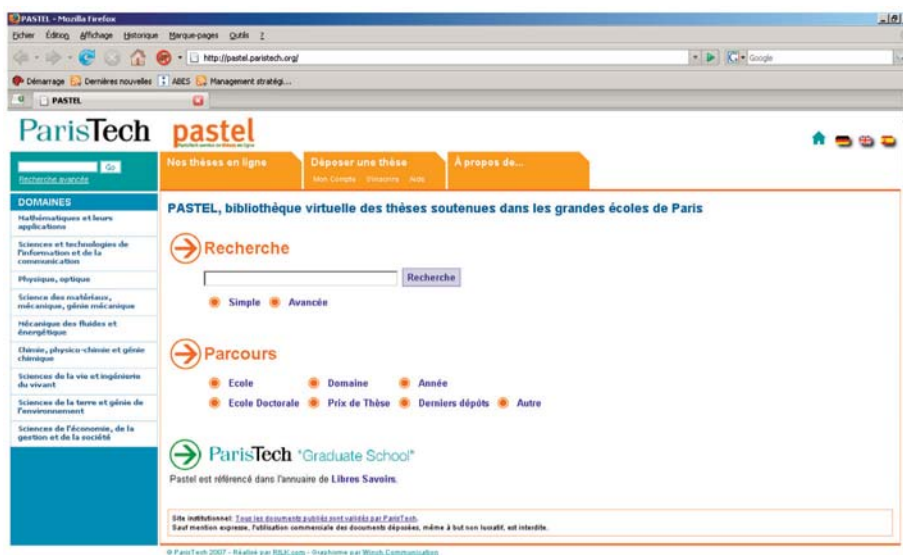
PASTEL - Mozilla Firefox

Fichier Édition Affichage Historique Marque-pages Outils ?

http://pastel.paristech.org/

Google

Démarrage Dernières nouvelles ABES Management stratégi...

PASTEL

ParisTech pastel

Go

Recherche avancée

Nos thèses en ligne

Déposer une thèse

Mon Compte S'inscrire Aide

À propos de...

DOMAINES

Mathématiques et leurs applications

Sciences et technologies de l'information et de la communication

Physique, optique

Science des matériaux, mécanique, génie mécanique

Mécanique des fluides et énergétique

Chimie, physico-chimie et génie chimique

Sciences de la vie et ingénierie du vivant

Sciences de la terre et génie de l'environnement

Sciences de l'économie, de la gestion et de la société

PASTEL, bibliothèque virtuelle des thèses soutenues dans les grandes écoles de Paris

Recherche

Recherche

Simple Avancée

Parcours

Ecole Domaine Année

Ecole Doctorale Prix de Thèse Derniers dépôts Autre

ParisTech "Graduate School"

Pastel est référencé dans l'annuaire de Libres Savoirs.

Site institutionnel: Tous les documents publiés sont validés par ParisTech.
Sauf mention expresse, l'utilisation commerciale des documents déposés, même à but non lucratif, est interdite.

© ParisTech 2007 - Réalisé par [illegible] - Graphisme par Winch Communication